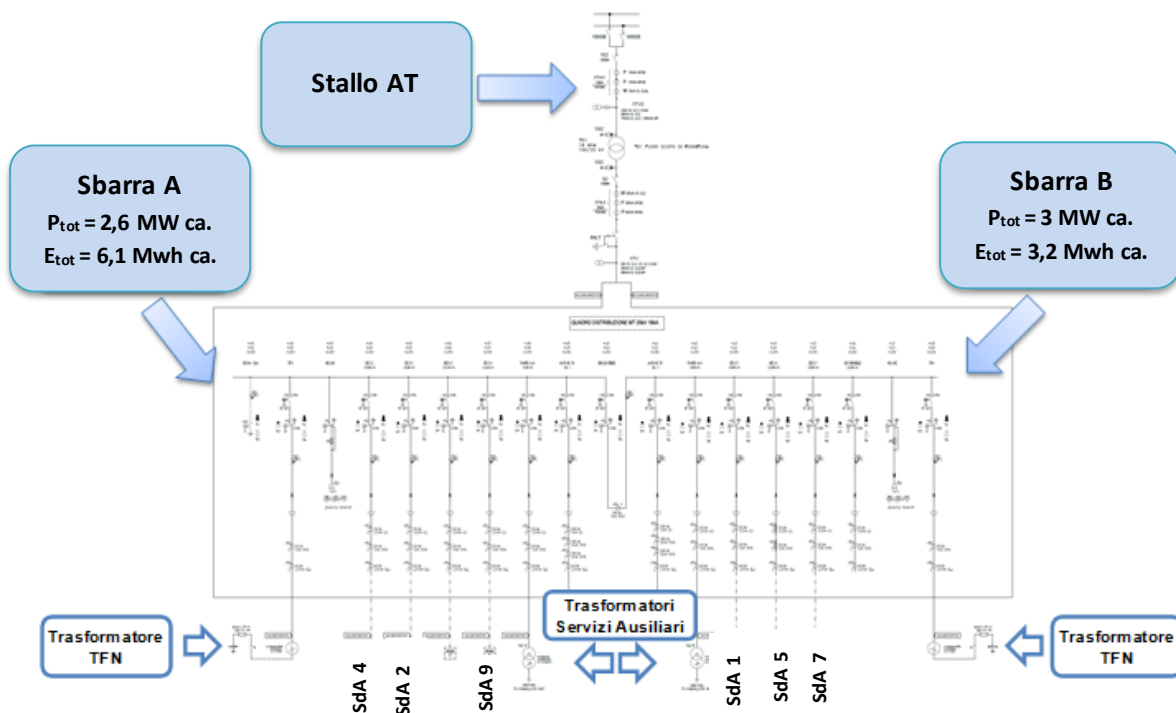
Stallo AT

Sbarra A
$P_{tot}$ = 2,6 MW ca.
$E_{tot}$ = 6,1 Mwh ca.

Sbarra B
$P_{tot}$ = 3 MW ca.
$E_{tot}$ = 3,2 Mwh ca.

QUADRO DISTRIBUZIONE MT 20kV 16kA

Trasformatore TFN

Trasformatori Servizi Ausiliari

Trasformatore TFN

SdA 4
SdA 2
SdA 9
SdA 1
SdA 5
SdA 7